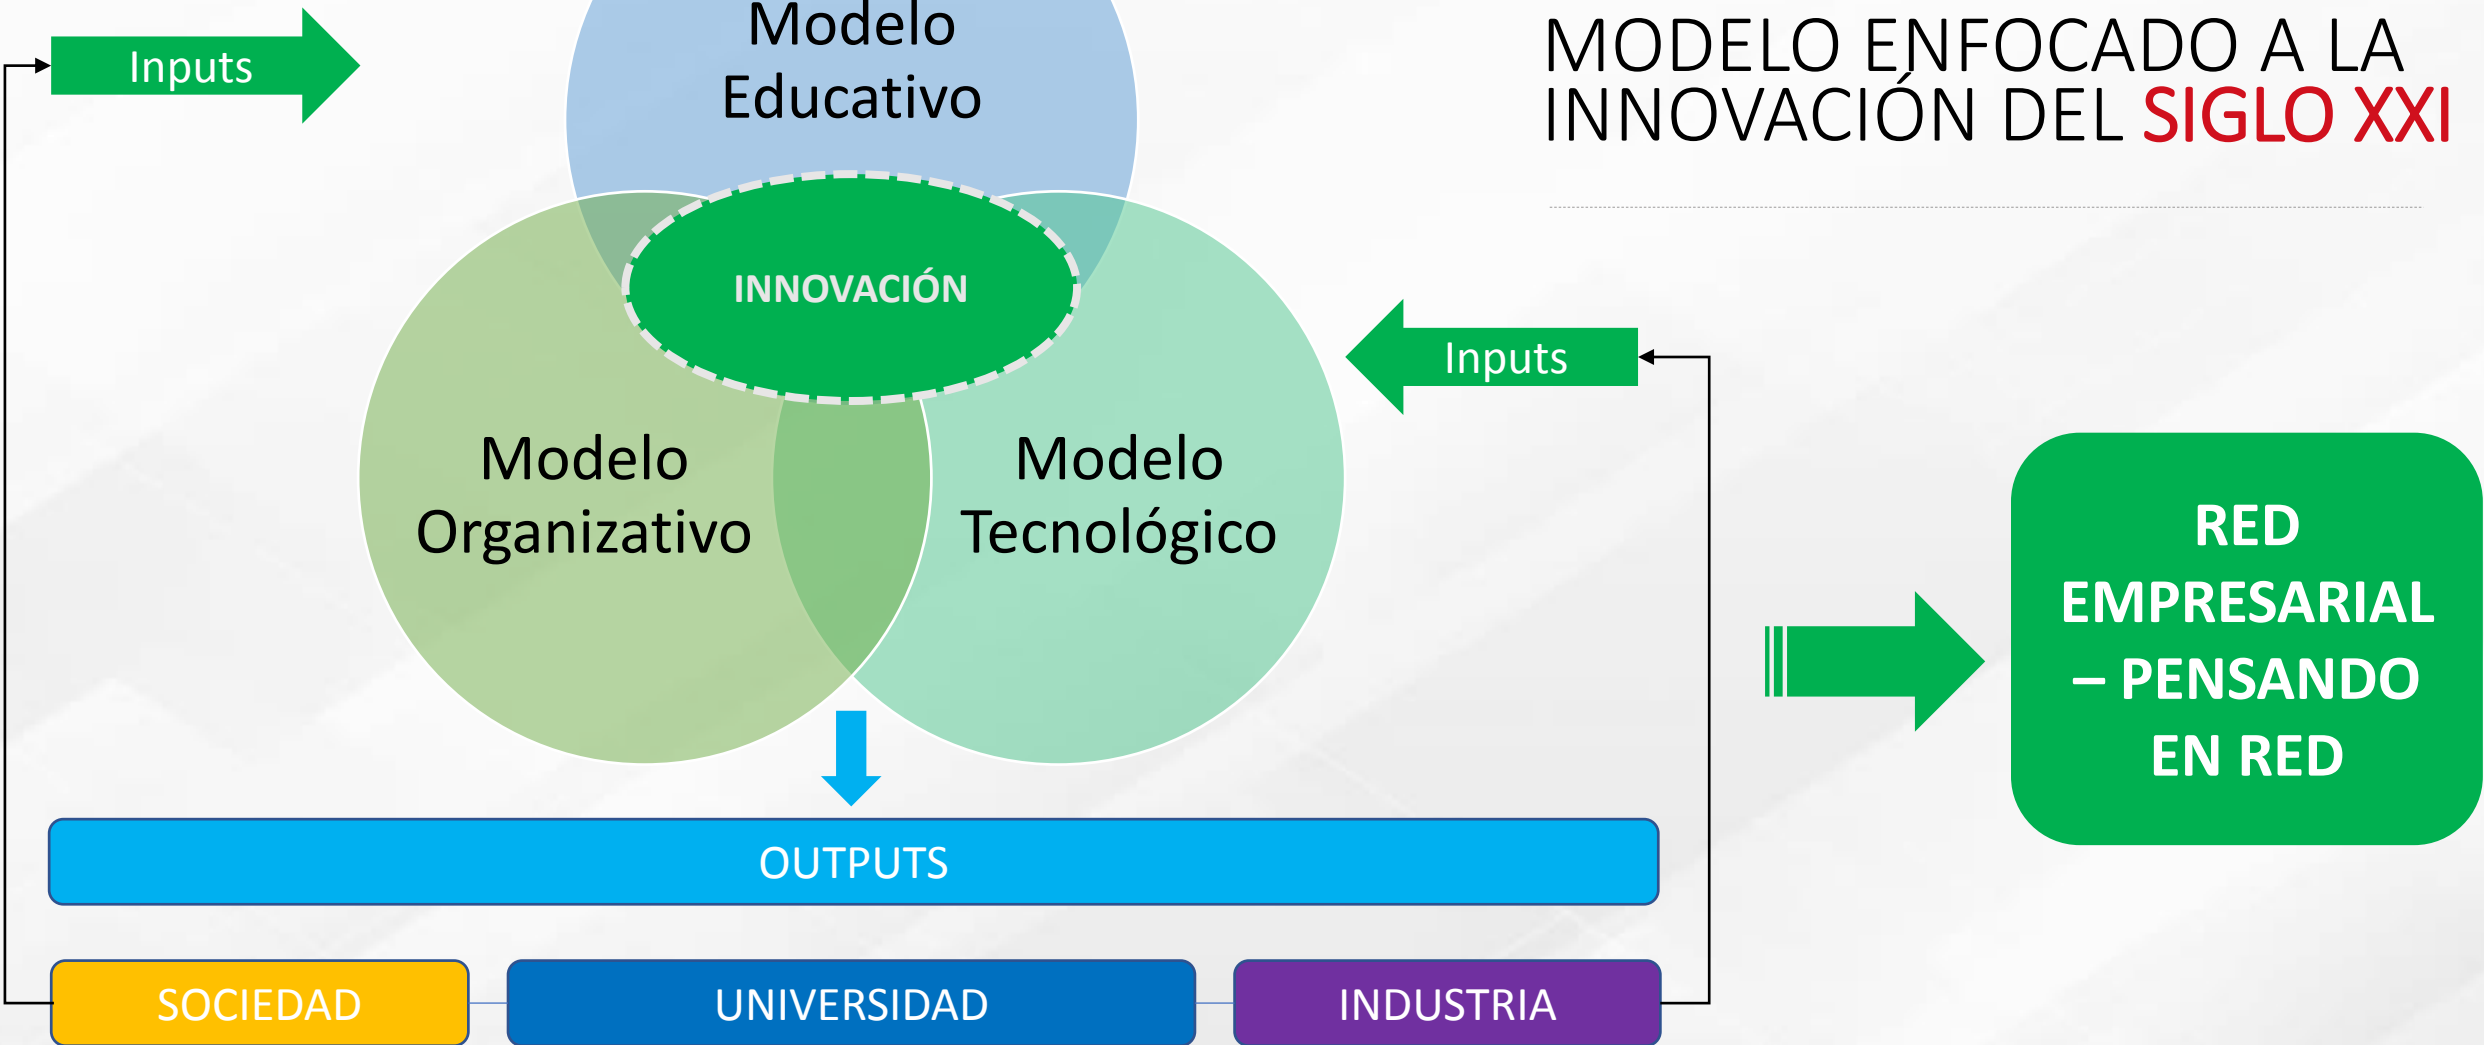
MODELO ENFOCADO A LA INNOVACIÓN DEL SIGLO XXI

Inputs

Modelo Educativo

INNOVACIÓN

Modelo Organizativo

Modelo Tecnológico

Inputs

RED EMPRESARIAL – PENSANDO EN RED

OUTPUTS

SOCIEDAD

UNIVERSIDAD

INDUSTRIA